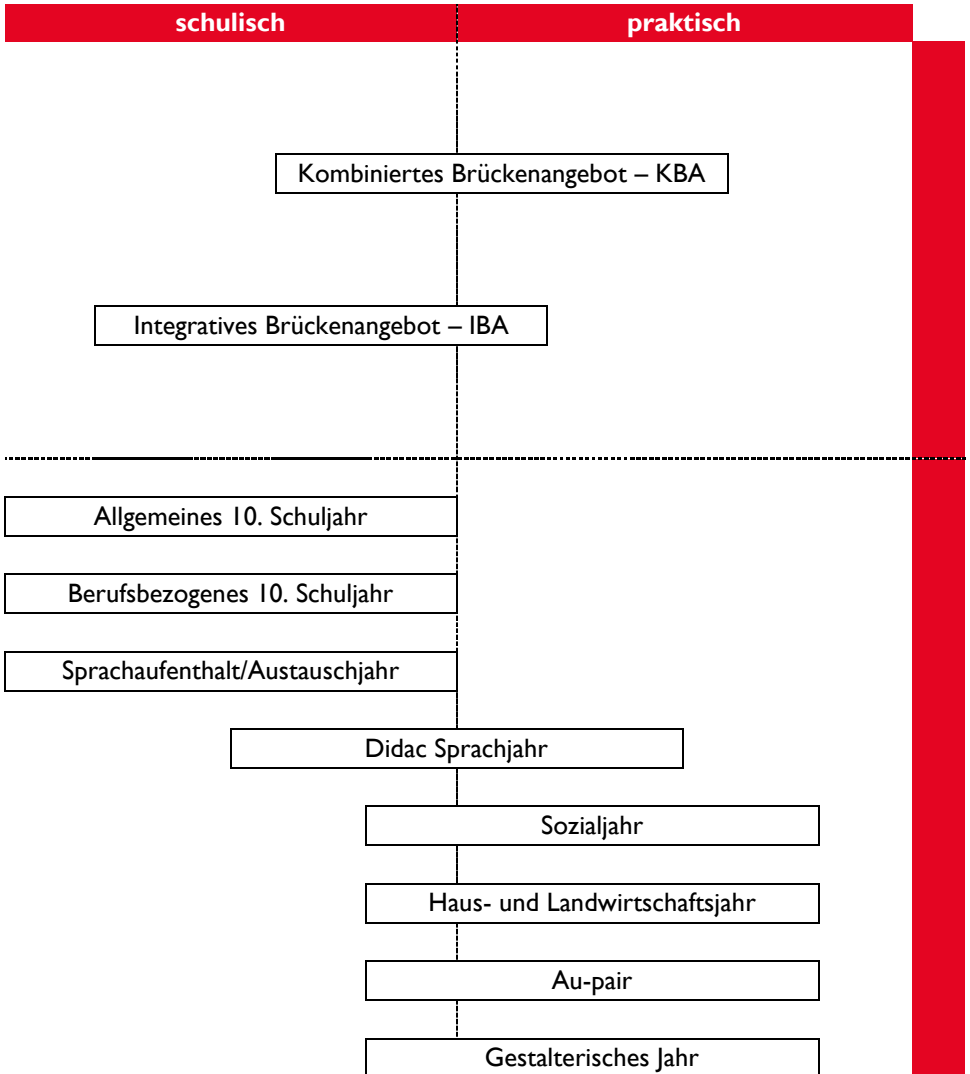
schulisch

praktisch

Kombiniertes Brückenangebot – KBA

Integratives Brückenangebot – IBA

Allgemeines 10. Schuljahr

Berufsbezogenes 10. Schuljahr

Sprachaufenthalt/Austauschjahr

Didac Sprachjahr

Sozialjahr

Haus- und Landwirtschaftsjahr

Au-pair

Gestalterisches Jahr